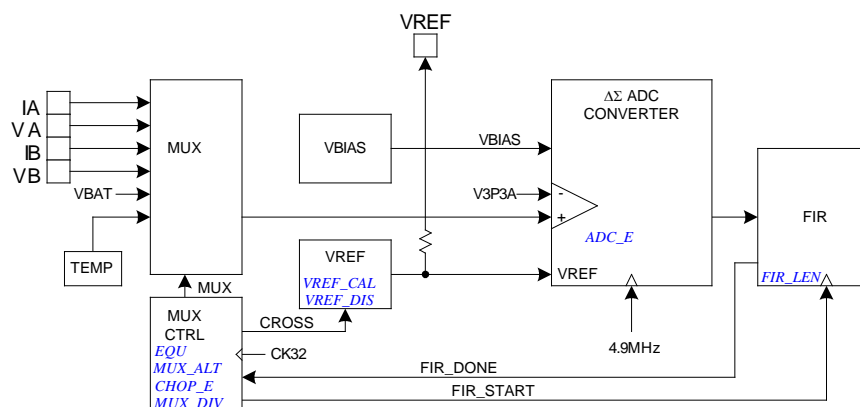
VREF

IA
V A
IB
VB
VBAT

MUX

TEMP

VBIAS

VBIAS

V3P3A

ΔΣ ADC
CONVERTER

-
+

ADC_E

FIR

FIR_LEN

VREF
VREF_CAL
VREF_DIS

VREF

MUX

MUX
CTRL
EQU
MUX_ALT
CHOP_E
MUX_DIV

CROSS

CK32

4.9MHz

FIR_DONE

FIR_START